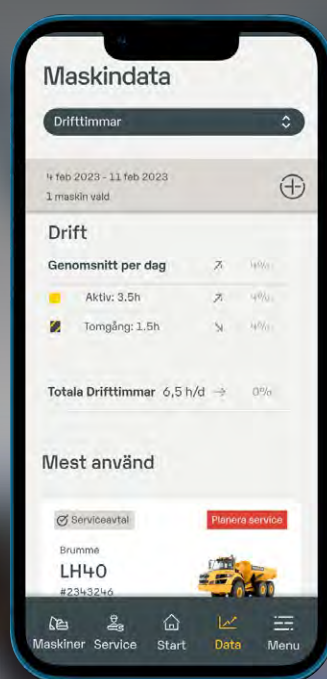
Maskindata

Drifttimmar

4 feb 2023 - 11 feb 2023
1 maskin vald

Drift

Genomsnitt per dag ↗ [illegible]

Aktiv: 3.5h ↗ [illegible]

Tomgång: 1.5h ↘ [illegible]

Totala Drifttimmar 6,5 h/d → 0%

Mest använd

Serviceavtal

Planera service

Brumme

LH40

#2343246

Maskiner Service Start Data Menu